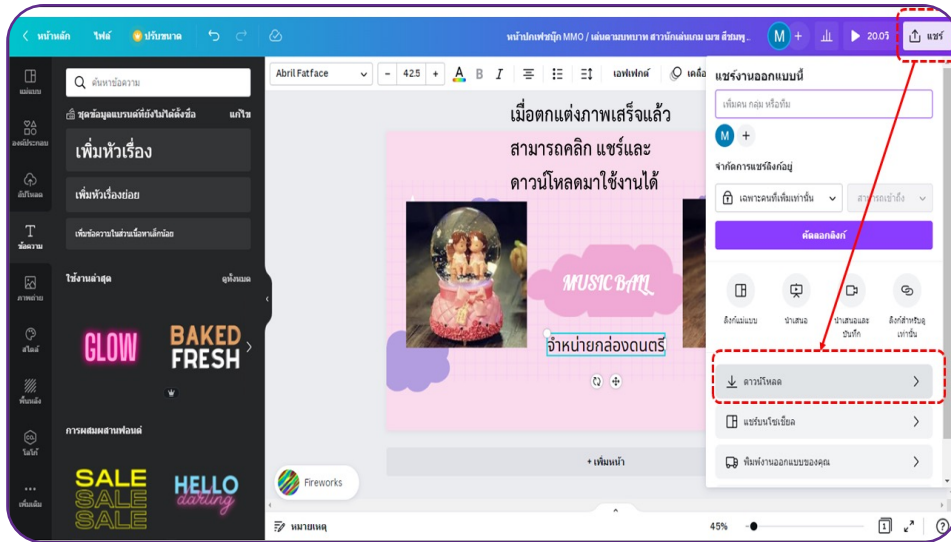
หน้าหลัก ไฟล์ ปรับขนาด หน้าปกเฟซบุ๊ก MMO / เล่นตามบทบาท สาวนักเล่นเกม ฌซ สีชมพู.. M + 20.0วิ แชร์

แม่แบบ องค์ประกอบ อัปโหลด ข้อความ ภาพถ่าย สไตล์ พื้นหลัง โลโก้ เพิ่มเติม

ค้นหาข้อความ

ชุดข้อมูลแบรนด์ที่ยังไม่ได้ตั้งชื่อ แก้ไข

เพิ่มหัวเรื่อง

เพิ่มหัวเรื่องย่อย

เพิ่มข้อความในส่วนเนื้อหาเล็กน้อย

ใช้งานล่าสุด ดูทั้งหมด

GLOW

BAKED FRESH

การผสมผสานฟอนต์

SALE SALE SALE

HELLO darling

Abril Fatface - 42.5 + เอฟเฟกต์ เคลื่อ

เมื่อตกแต่งภาพเสร็จแล้ว สามารถคลิก แชร์และ ดาวน์โหลดมาใช้งานได้

MUSIC BALL

จำหน่ายกล่องดนตรี

+ เพิ่มหน้า

Fireworks

หมายเหตุ 45% 1

แชร์งานออกแบบนี้

เพิ่มคน กลุ่ม หรือทีม

M +

จำกัดการแชร์ลิงก์อยู่

เฉพาะคนที่เพิ่มเท่านั้น สามารถเข้าถึง

คัดลอกลิงก์

ลิงก์แม่แบบ นำเสนอ นำเสนอและบันทึก ลิงก์สำหรับดูเท่านั้น

ดาวน์โหลด

แชร์บนโซเชียล

พิมพ์งานออกแบบของคุณ